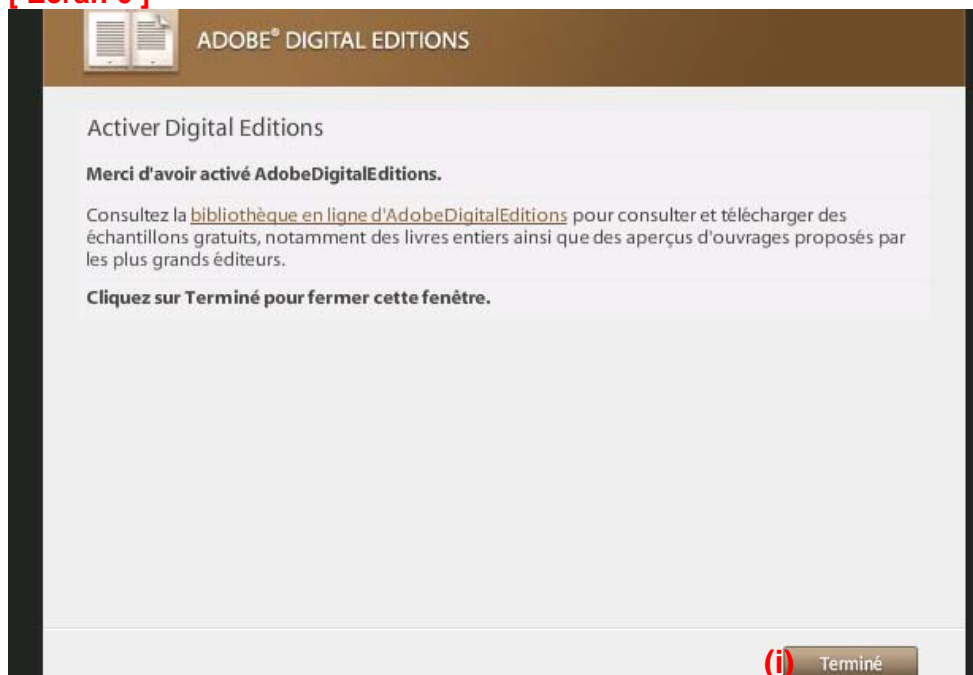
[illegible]

ADOBE® DIGITAL EDITIONS

Activer Digital Editions

Merci d'avoir activé AdobeDigitalEditions.

Consultez la bibliothèque en ligne d'AdobeDigitalEditions pour consulter et télécharger des échantillons gratuits, notamment des livres entiers ainsi que des aperçus d'ouvrages proposés par les plus grands éditeurs.

Cliquez sur Terminé pour fermer cette fenêtre.

(i) Terminé